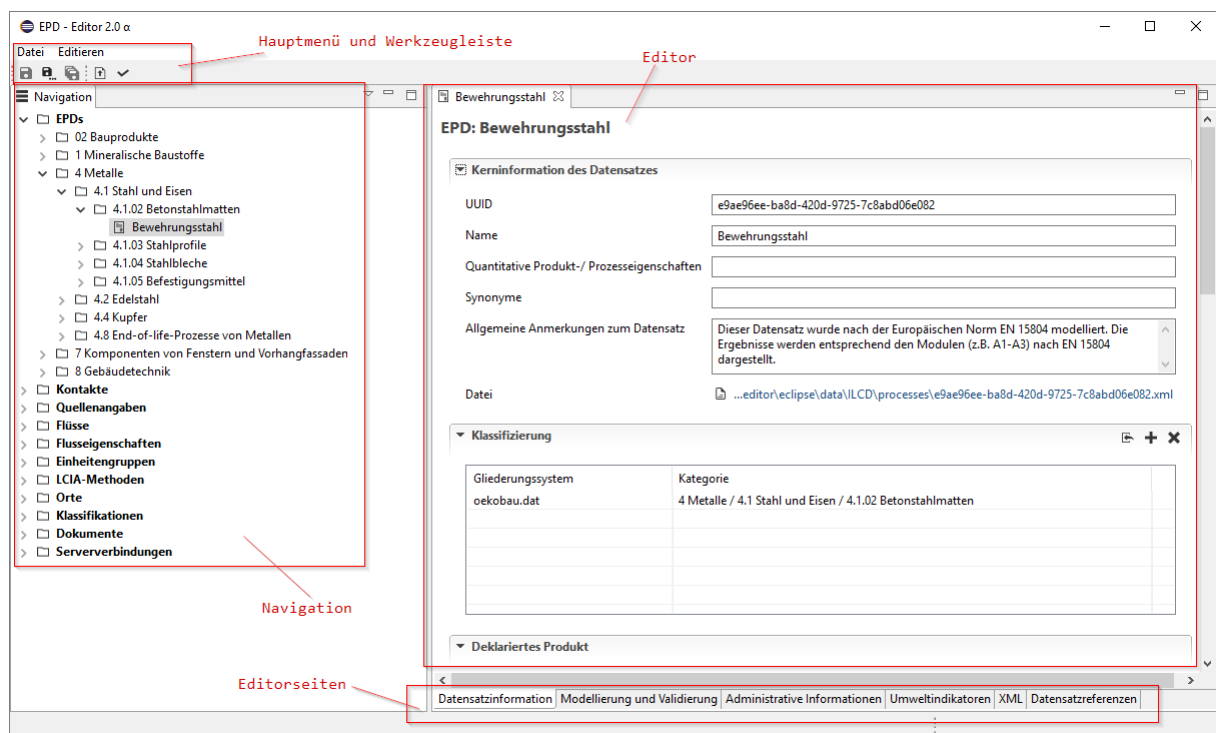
EPD - Editor 2.0 α

Hauptmenü und Werkzeugleiste

Datei Editieren

Editor

Navigation

EPDs
02 Bauprodukte
1 Mineralische Baustoffe
4 Metalle
4.1 Stahl und Eisen
4.1.02 Betonstahlmatten
Bewehrungsstahl
4.1.03 Stahlprofile
4.1.04 Stahlbleche
4.1.05 Befestigungsmittel
4.2 Edelstahl
4.4 Kupfer
4.8 End-of-life-Prozesse von Metallen
7 Komponenten von Fenstern und Vorhangfassaden
8 Gebäudetechnik
Kontakte
Quellenangaben
Flüsse
Flusseigenschaften
Einheitengruppen
LCIA-Methoden
Orte
Klassifikationen
Dokumente
Serververbindungen

Bewehrungsstahl

EPD: Bewehrungsstahl

Kerninformation des Datensatzes

UUID e9ae96ee-ba8d-420d-9725-7c8abd06e082
Name Bewehrungsstahl
Quantitative Produkt-/ Prozesseigenschaften
Synonyme
Allgemeine Anmerkungen zum Datensatz Dieser Datensatz wurde nach der Europäischen Norm EN 15804 modelliert. Die Ergebnisse werden entsprechend den Modulen (z.B. A1-A3) nach EN 15804 dargestellt.
Datei ...editor\eclipse\data\ILCD\processes\e9ae96ee-ba8d-420d-9725-7c8abd06e082.xml

Klassifizierung

| Gliederungssystem | Kategorie |
|---|---|
| oekobau.dat | 4 Metalle / 4.1 Stahl und Eisen / 4.1.02 Betonstahlmatten |

Deklariertes Produkt

Navigation

Editorseiten

Datensatzinformation | Modellierung und Validierung | Administrative Informationen | Umweltindikatoren | XML | Datensatzreferenzen